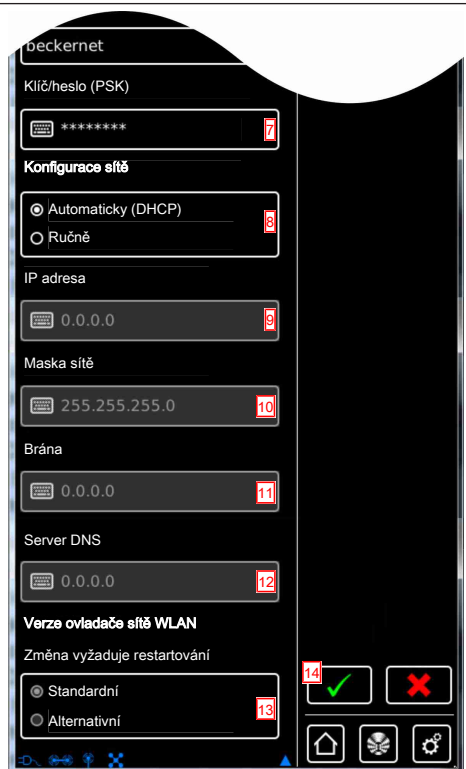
beckernet

Klíč/heslo (PSK)

******** 7

Konfigurace sítě

Automaticky (DHCP) 8

Ručně

IP adresa

0.0.0.0 9

Maska sítě

255.255.255.0 10

Brána

0.0.0.0 11

Server DNS

0.0.0.0 12

Verze ovladače sítě WLAN

Změna vyžaduje restartování

Standardní 13

Alternativní

14